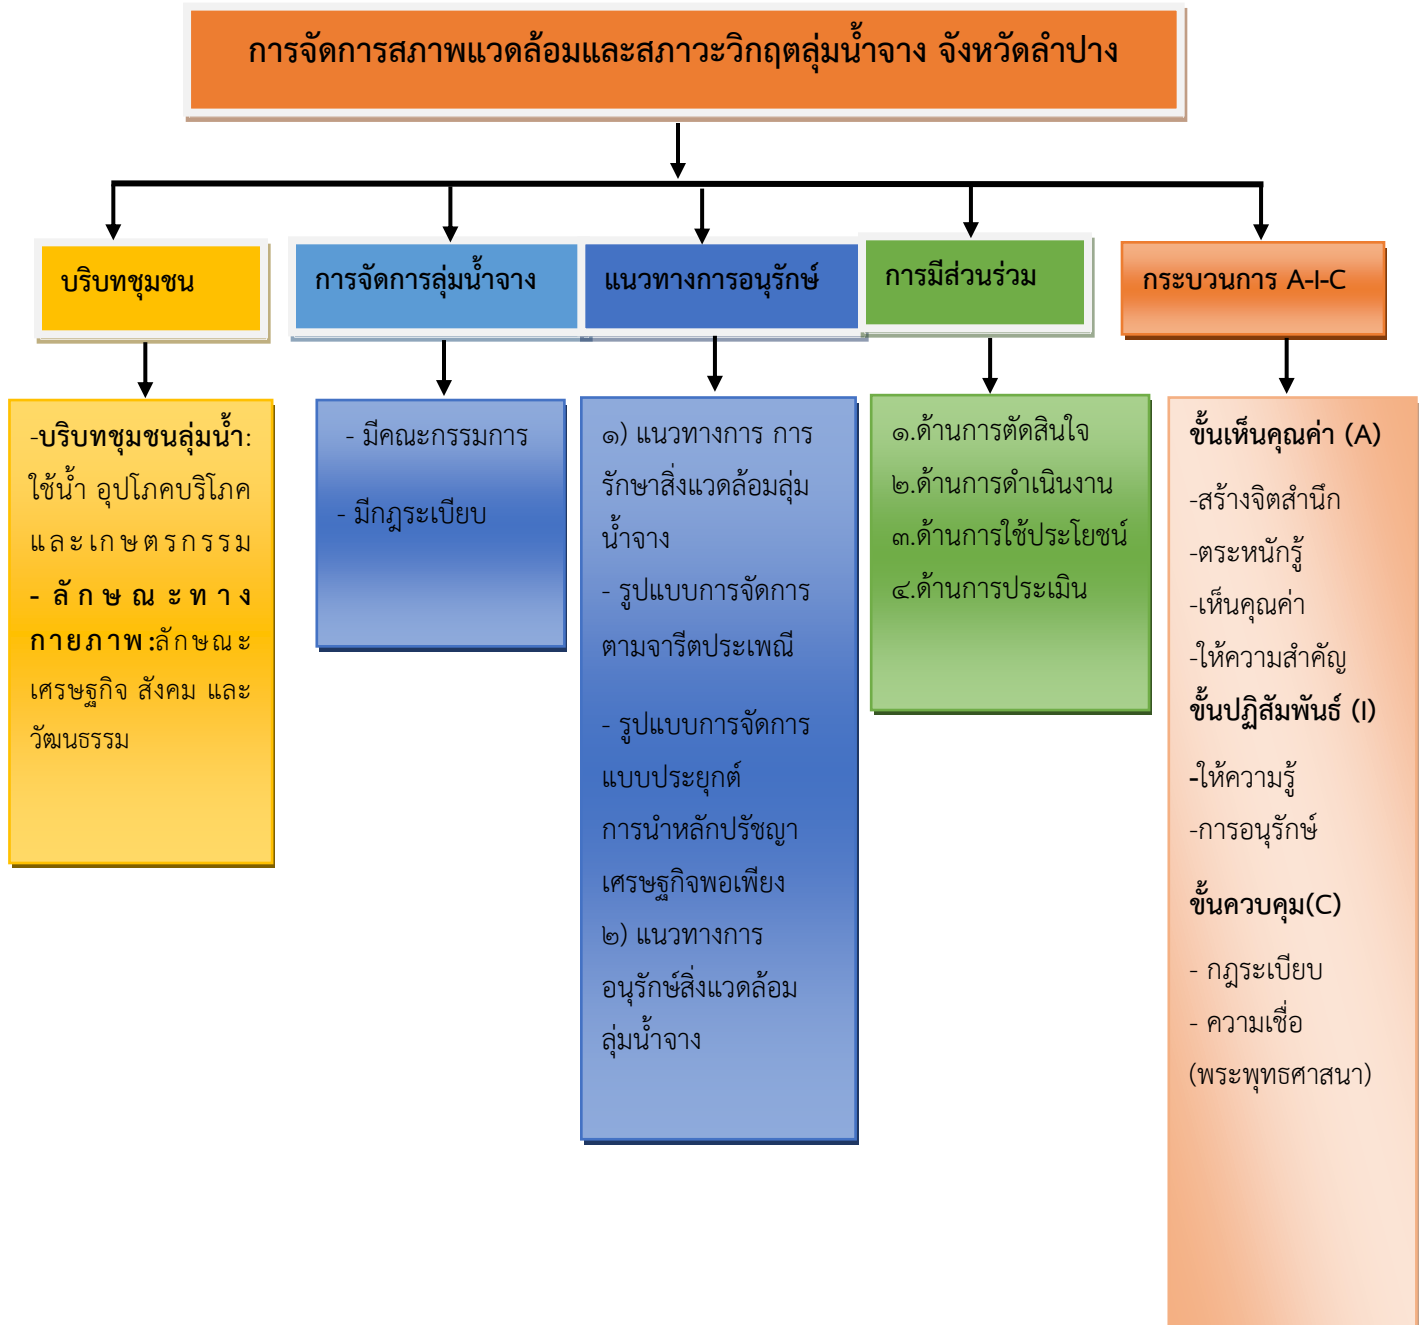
การจัดการสภาพแวดล้อมและสภาวะวิกฤตลุ่มน้ำจาง จังหวัดลำปาง

บริบทชุมชน

การจัดการลุ่มน้ำจาง

แนวทางการอนุรักษ์

การมีส่วนร่วม

กระบวนการ A-I-C

-บริบทชุมชนลุ่มน้ำ: ใช้น้ำ อุปโภคบริโภค และเกษตรกรรม

- ลักษณะทางกายภาพ:ลักษณะเศรษฐกิจ สังคม และวัฒนธรรม

- มีคณะกรรมการ

- มีกฎระเบียบ

๑) แนวทางการ การรักษาสิ่งแวดล้อมลุ่มน้ำจาง

- รูปแบบการจัดการตามจารีตประเพณี

- รูปแบบการจัดการแบบประยุกต์การนำหลักปรัชญาเศรษฐกิจพอเพียง

๒) แนวทางการอนุรักษ์สิ่งแวดล้อมลุ่มน้ำจาง

๑.ด้านการตัดสินใจ

๒.ด้านการดำเนินงาน

๓.ด้านการใช้ประโยชน์

๔.ด้านการประเมิน

ขั้นเห็นคุณค่า (A)

-สร้างจิตสำนึก

-ตระหนักรู้

-เห็นคุณค่า

-ให้ความสำคัญ

ขั้นปฏิสัมพันธ์ (I)

-ให้ความรู้

-การอนุรักษ์

ขั้นควบคุม(C)

- กฎระเบียบ

- ความเชื่อ (พระพุทธศาสนา)